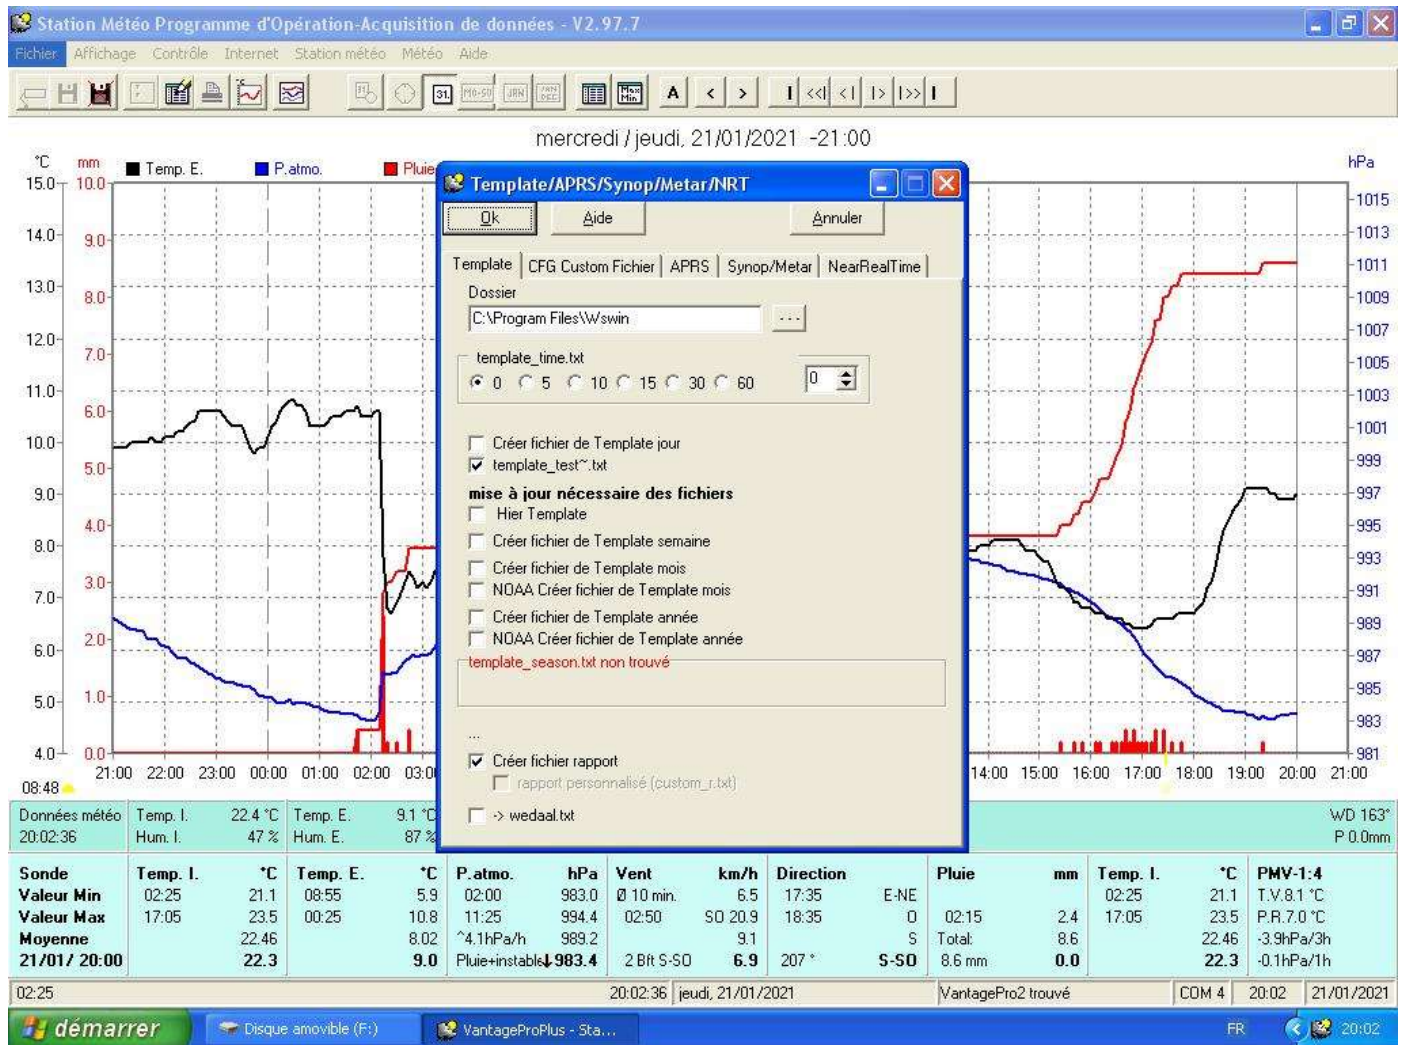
Station Météo Programme d'Opération-Acquisition de données - V2.97.7

Fichier Affichage Contrôle Internet Station météo Météo Aide

A < > I <<I <I I> I>> I

mercredi / jeudi, 21/01/2021 -21:00

°C mm Temp. E. P.atmo. Pluie hPa

15.0 10.0 14.0 9.0 13.0 8.0 12.0 7.0 11.0 6.0 10.0 5.0 9.0 4.0 8.0 3.0 7.0 2.0 6.0 1.0 5.0 0.0 4.0

1015 1013 1011 1009 1007 1005 1003 1001 999 997 995 993 991 989 987 985 983 981

08:48 21:00 22:00 23:00 00:00 01:00 02:00 03:0 14:00 15:00 16:00 17:00 18:00 19:00 20:00 21:00

Template/APRS/Synop/Metar/NRT

Ok Aide Annuler

Template CFG Custom Fichier APRS Synop/Metar NearRealTime

Dossier
C:\Program Files\Wswin ...

template_time.txt
0 5 10 15 30 60 0

Créer fichier de Template jour
template_test~.txt
mise à jour nécessaire des fichiers
Hier Template
Créer fichier de Template semaine
Créer fichier de Template mois
NOAA Créer fichier de Template mois
Créer fichier de Template année
NOAA Créer fichier de Template année
template_season.txt non trouvé

...
Créer fichier rapport
rapport personnalisé (custom_r.txt)
-> wedaal.txt

Données météo 20:02:36 Temp. I. 22.4 °C Hum. I. 47 % Temp. E. 9.1 °C Hum. E. 87 % WD 163° P 0.0mm

| Sonde | Temp. I. | °C | Temp. E. | °C | P.atmo. | hPa | Vent | km/h | Direction | | Pluie | mm | Temp. I. | °C | PMV-1:4 |
|---|---|---|---|---|---|---|---|---|---|---|---|---|---|---|---|
| Valeur Min | 02:25 | 21.1 | 08:55 | 5.9 | 02:00 | 983.0 | Ø 10 min. | 6.5 | 17:35 | E-NE | | | 02:25 | 21.1 | T.V.8.1 °C |
| Valeur Max | 17:05 | 23.5 | 00:25 | 10.8 | 11:25 | 994.4 | 02:50 | SO 20.9 | 18:35 | 0 | 02:15 | 2.4 | 17:05 | 23.5 | P.R.7.0 °C |
| Moyenne | | 22.46 | | 8.02 | ^4.1hPa/h | 989.2 | | 9.1 | | S | Total: | 8.6 | | 22.46 | -3.9hPa/3h |
| 21/01/ 20:00 | | 22.3 | | 9.0 | Pluie+instable | 983.4 | 2 Bft S-SO | 6.9 | 207 ° | S-SO | 8.6 mm | 0.0 | | 22.3 | -0.1hPa/1h |

02:25 20:02:36 jeudi, 21/01/2021 VantagePro2 trouvé COM 4 20:02 21/01/2021

démarrer Disque amovible (F:) VantageProPlus - Sta... FR 20:02